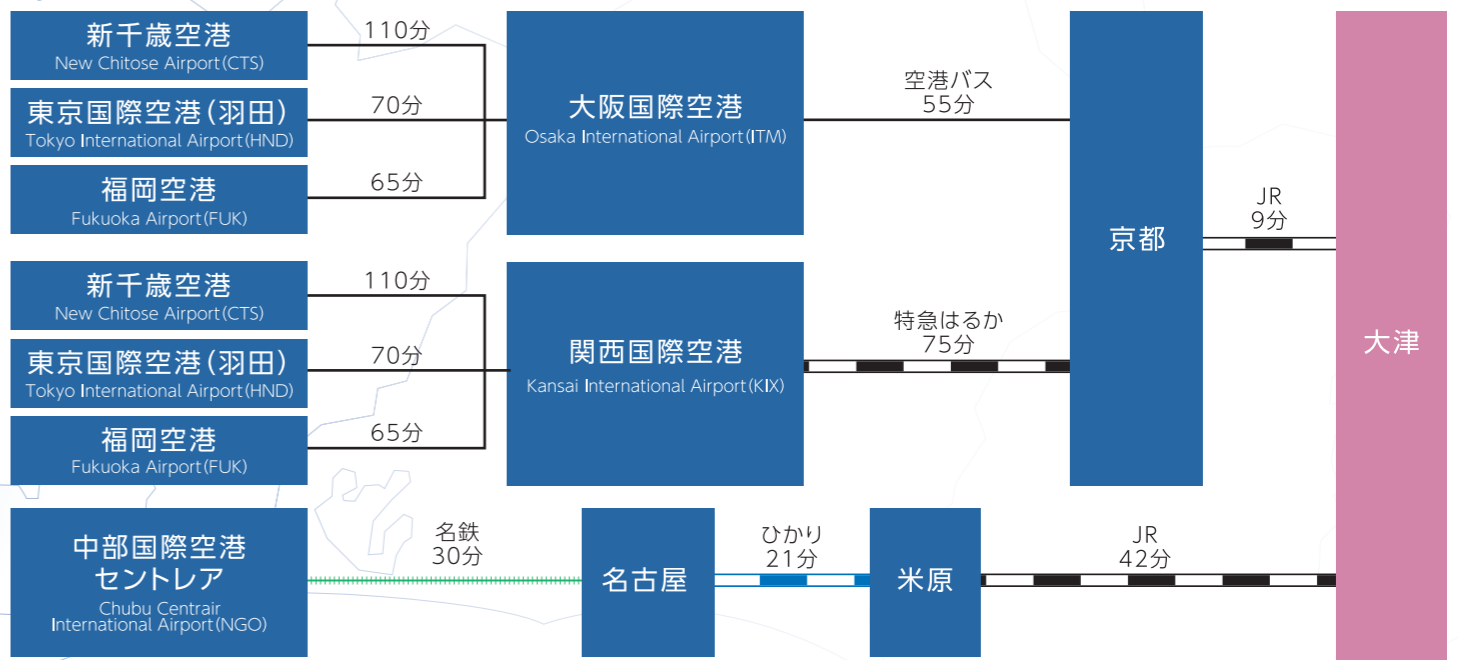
新千歳空港
New Chitose Airport(CTS)

東京国際空港(羽田)
Tokyo International Airport(HND)

福岡空港
Fukuoka Airport(FUK)

110分
70分
65分

大阪国際空港
Osaka International Airport(ITM)

空港バス
55分

京都

JR
9分

大津

新千歳空港
New Chitose Airport(CTS)

東京国際空港(羽田)
Tokyo International Airport(HND)

福岡空港
Fukuoka Airport(FUK)

110分
70分
65分

関西国際空港
Kansai International Airport(KIX)

特急はるか
75分

中部国際空港
セントレア
Chubu Centrair
International Airport(NGO)

名鉄
30分

名古屋

ひかり
21分

米原

JR
42分